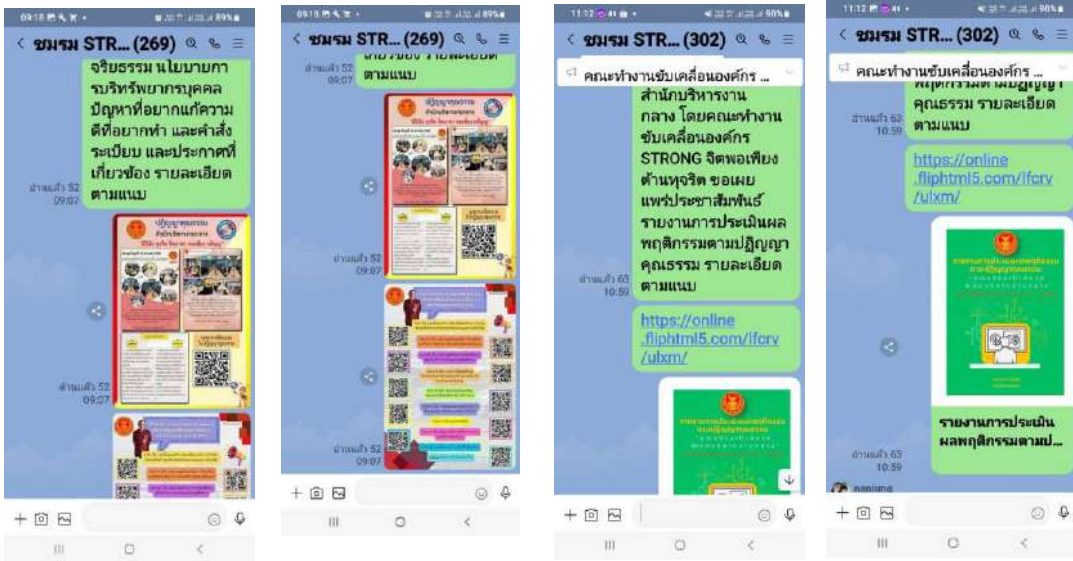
09:18 89%

< ชมรม STR... (269)

จริยธรรม นโยบายการบริหารทรัพยากรบุคคล ปัญหาที่อยากแก้ความดีที่อยากทำ และคำสั่งระเบียบ และประกาศที่เกี่ยวข้อง รายละเอียดตามแนบ

อ่านแล้ว 52
09:07

ปฏิญญาคุณธรรม

อ่านแล้ว 52
09:07

+

III ○ <

09:18 89%

< ชมรม STR... (269)

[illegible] รายละเอียดตามแนบ

อ่านแล้ว 52
09:07

ปฏิญญาคุณธรรม

อ่านแล้ว 52
09:07

อ่านแล้ว 52
09:07

+

III ○ <

11:12 90%

< ชมรม STR... (302)

คณะทำงานขับเคลื่อนองค์กร ...

สำนักบริหารงานกลาง โดยคณะทำงานขับเคลื่อนองค์กร STRONG จิตพอเพียงต้านทุจริต ขอเผยแพร่ประชาสัมพันธ์ รายงานการประเมินผลพฤติกรรมตามปฏิญญาคุณธรรม รายละเอียดตามแนบ

อ่านแล้ว 63
10:59

https://online.fliphtml5.com/lfcrv/ulxm/

+

III ○ <

11:12 90%

< ชมรม STR... (302)

คณะทำงานขับเคลื่อนองค์กร ...

พฤติกรรมตามปฏิญญาคุณธรรม รายละเอียดตามแนบ

อ่านแล้ว 63
10:59

https://online.fliphtml5.com/lfcrv/ulxm/

รายงานการประเมินผลพฤติกรรมตามป...

อ่านแล้ว 63
10:59

+

III ○ <